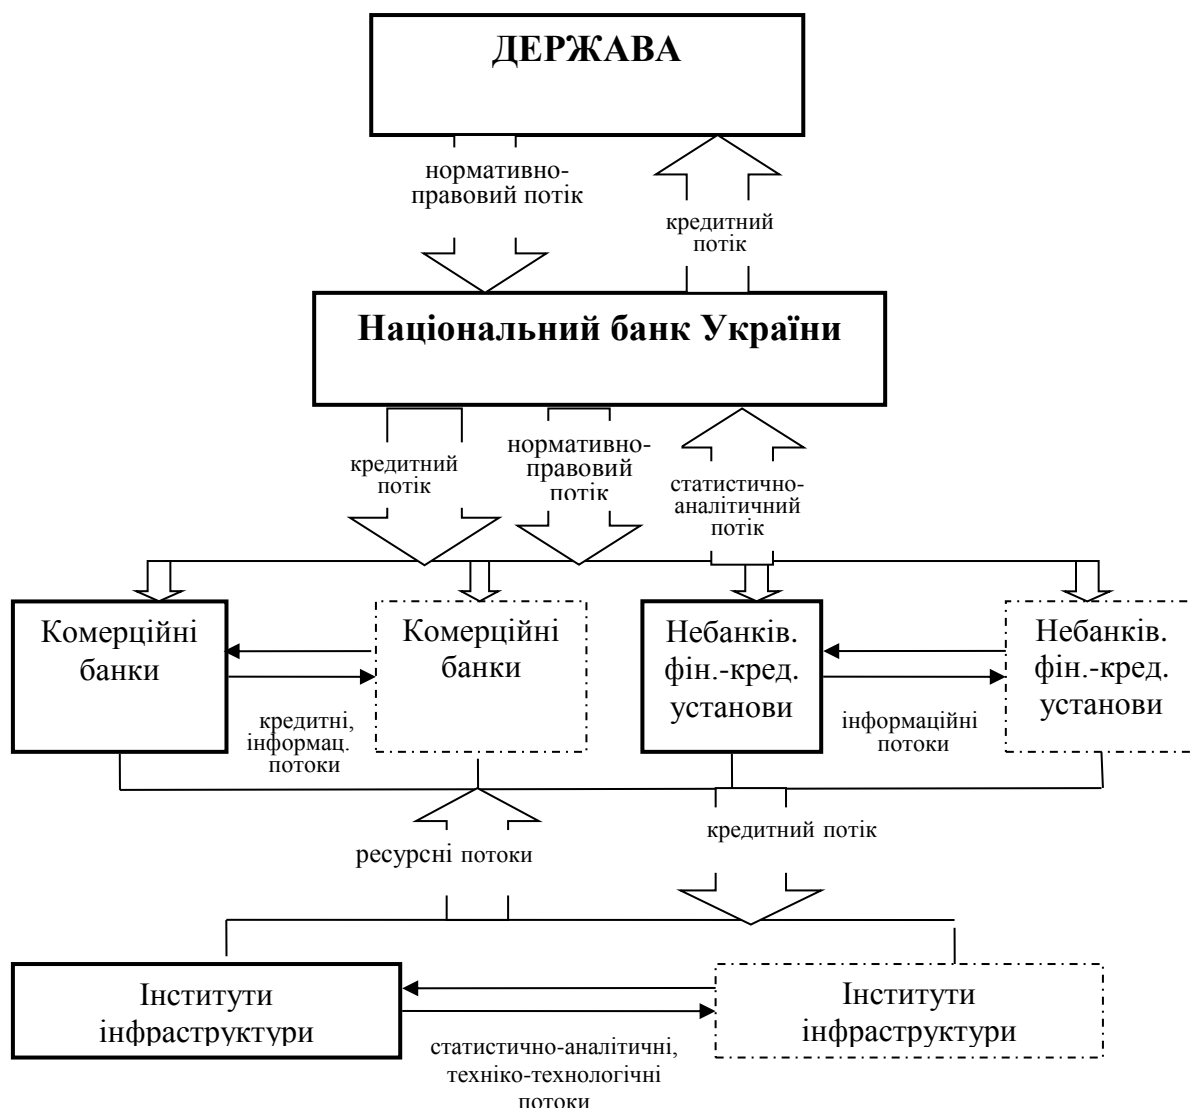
ДЕРЖАВА

нормативно-правовий потік

кредитний потік

Національний банк України

кредитний потік

нормативно-правовий потік

статистично-аналітичний потік

Комерційні банки

Комерційні банки

кредитні, інформац. потоки

Небанків. фін.-кред. установи

Небанків. фін.-кред. установи

інформаційні потоки

ресурсні потоки

кредитний потік

Інститути інфраструктури

Інститути інфраструктури

статистично-аналітичні, техніко-технологічні потоки